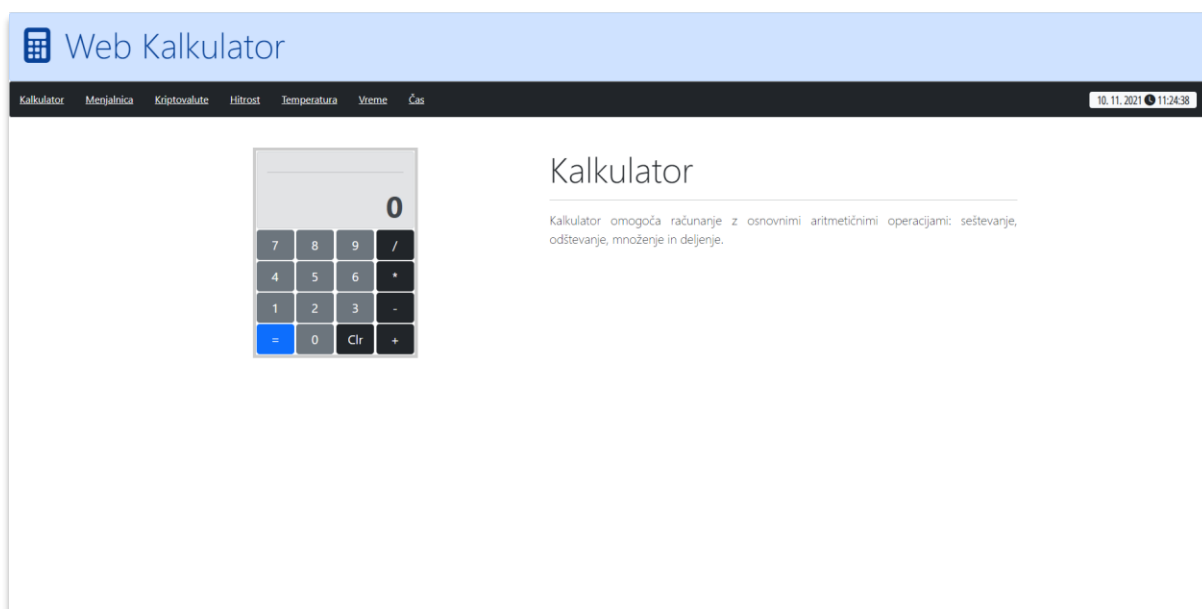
Web Kalkulator

Kalkulator Menjalnica Kriptovalute Hitrost Temperatura Vreme Čas

10. 11. 2021 11:24:38

0

7 8 9 /
4 5 6 *
1 2 3 -
= 0 Clr +

Kalkulator

Kalkulator omogoča računanje z osnovnimi aritmetičnimi operacijami: seštevanje, odštevanje, množenje in deljenje.